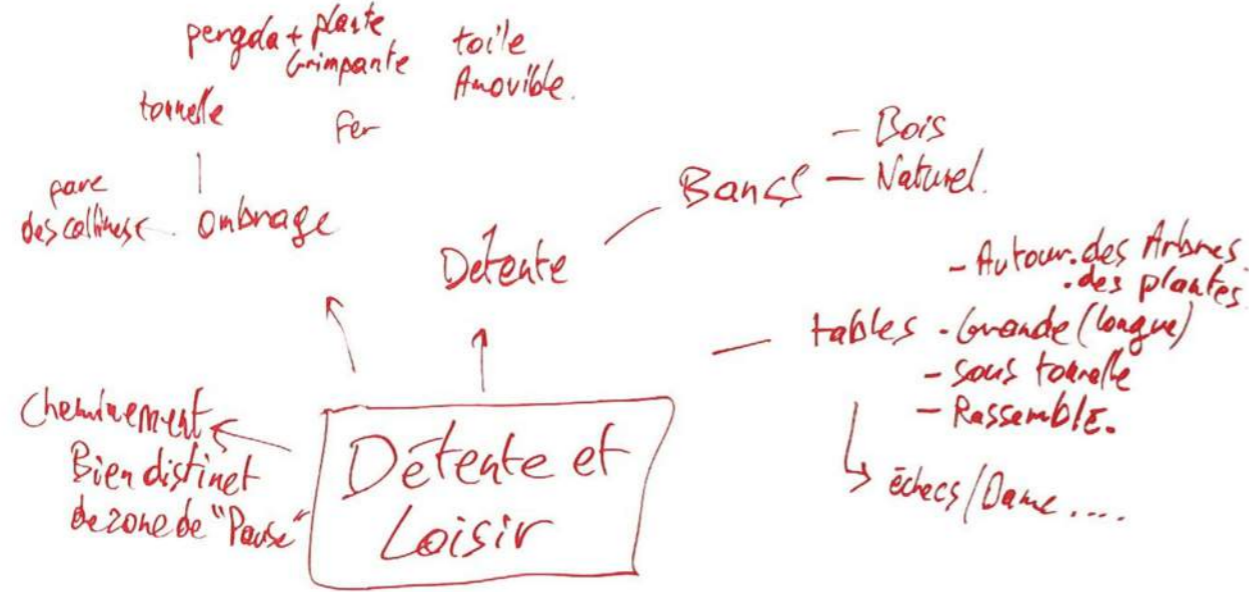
pergola + plante Grimpante
toile Amovible.
tonnelle
Fer
pare des collines
Ombrage

Détente
Bancs – Bois
– Naturel.

tables – Autour des Arbres
.des plantes.
– Grande (longue)
– sous tonnelle
– Rassemble.
échecs / Dame ...

Cheminement Bien distinct de zone de "Pause"

Détente et Loisir